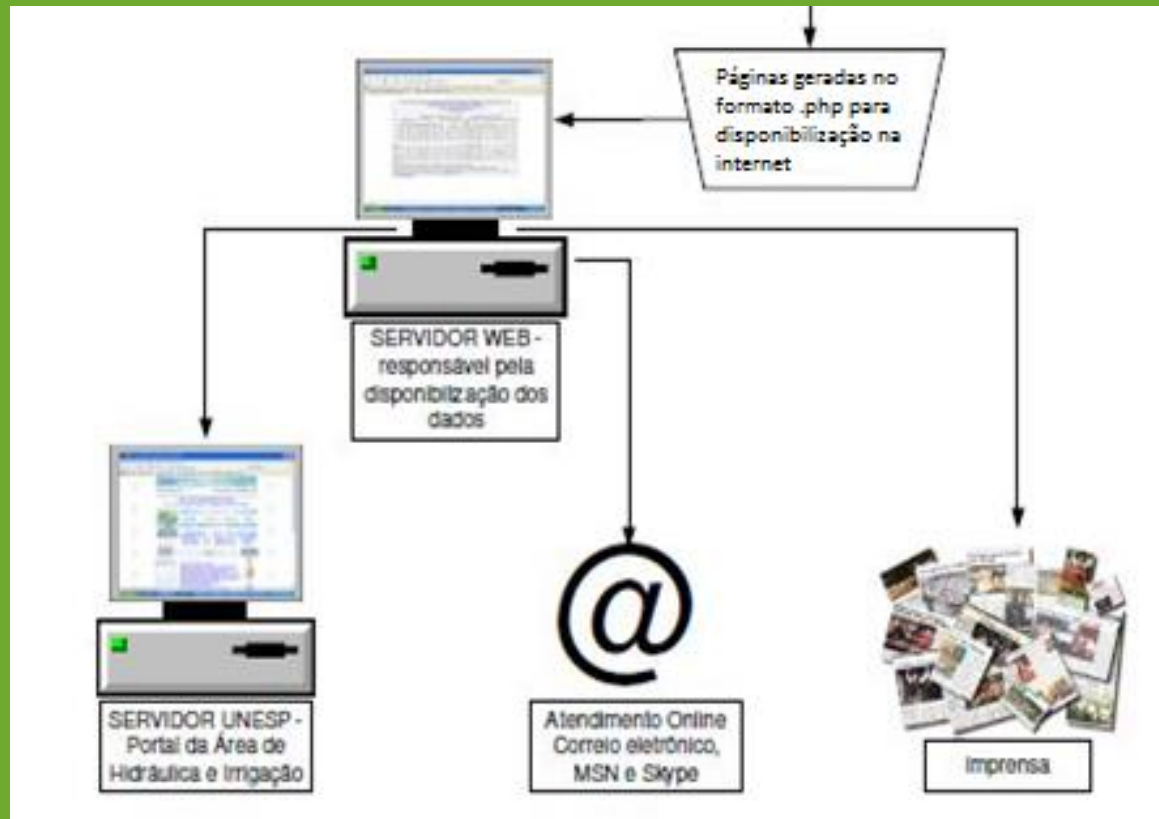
Páginas geradas no formato .php para disponibilização na internet

SERVIDOR WEB - responsável pela disponibilização dos dados

@

SERVIDOR UNESP - Portal da Área de Hidráulica e Irrigação

Atendimento Online Correio eletrônico, MSN e Skype

Imprensa